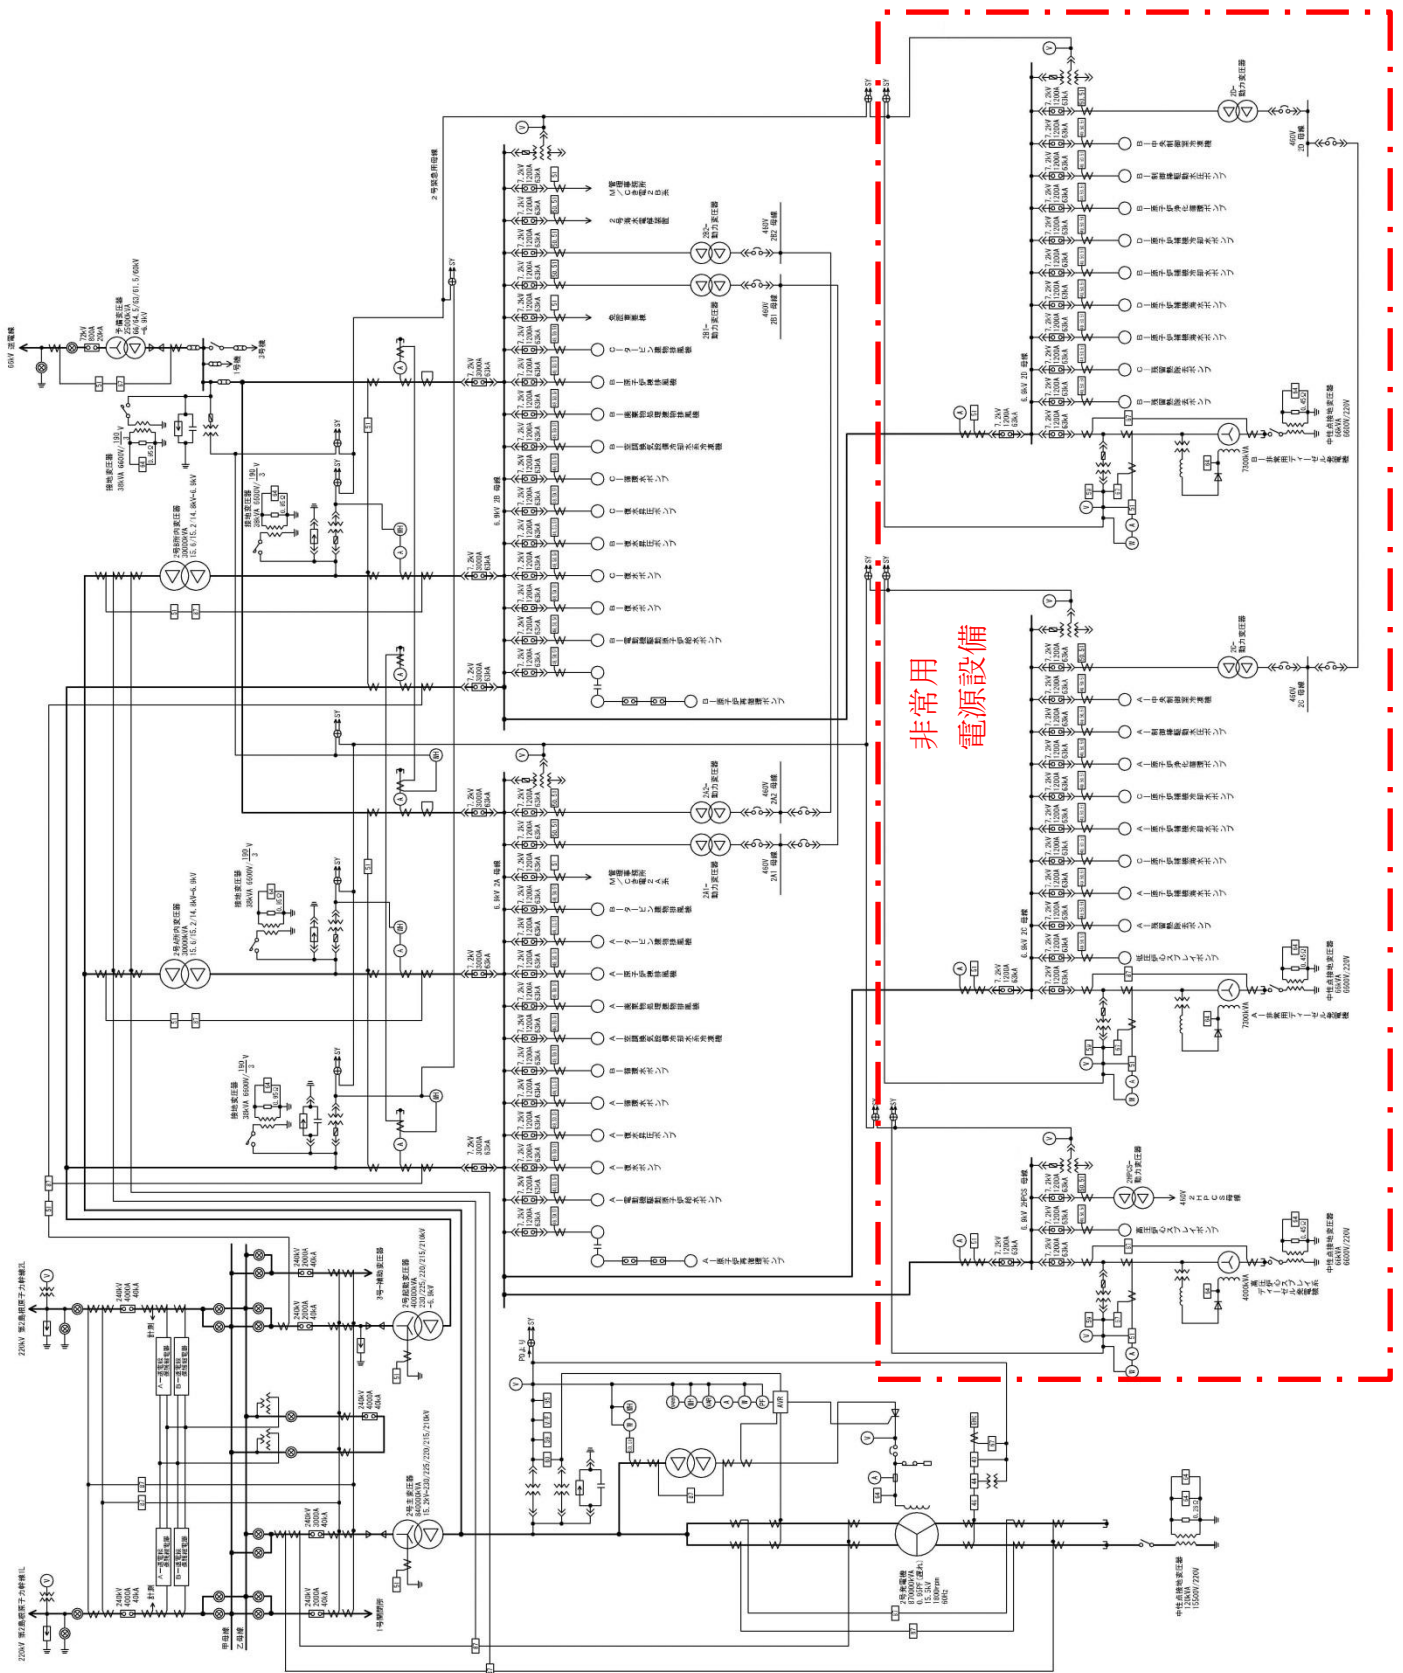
非常用
電源設備

66kV 送電線
予備変圧器
2号緊急用母線
2号所内変圧器
2号発電機
2号主変圧器
2号起動変圧器
220kV 第2島根原子力幹線1L
220kV 第2島根原子力幹線2L
6.9kV 2A 母線
6.9kV 2B 母線
6.9kV 2C 母線
6.9kV 2D 母線
6.9kV 2HPCS 母線
460V 2A1 母線
460V 2A2 母線
460V 2B1 母線
460V 2B2 母線
460V 2C 母線
460V 2D 母線
460V 2HPCS 母線
A－非常用ディーゼル発電機
B－非常用ディーゼル発電機
高圧炉心スプレイ系ディーゼル発電機
中性点接地変圧器
接地変圧器
7.2kV
3000A
63kA
1200A
240kV
4000A
40kA
AVR